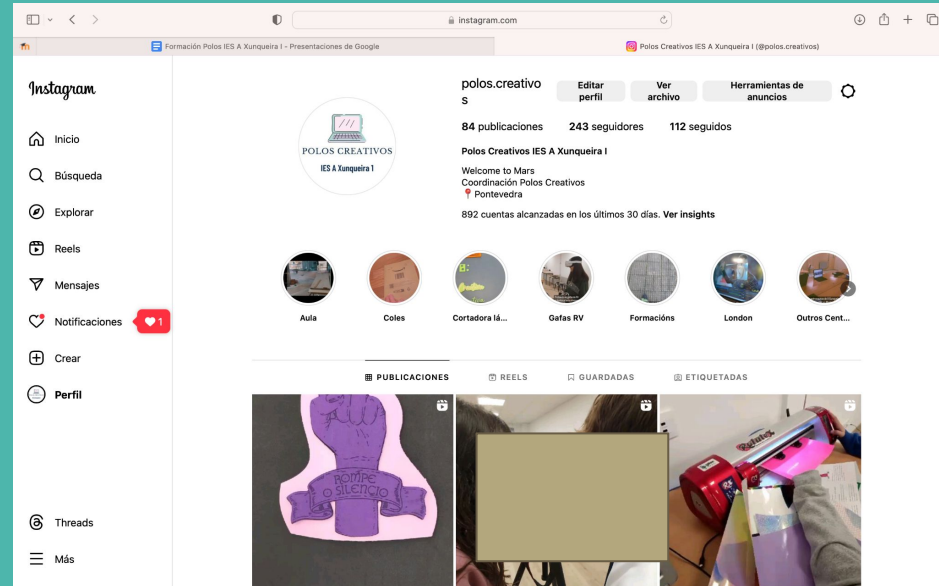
instagram.com

Formación Polos IES A Xunqueira I - Presentaciones de Google

Polos Creativos IES A Xunqueira I (@polos.creativos)

Instagram

Inicio

Búsqueda

Explorar

Reels

Mensajes

Notificaciones 1

Crear

Perfil

Threads

Más

POLOS CREATIVOS
IES A Xunqueira I

polos.creativos

Editar perfil

Ver archivo

Herramientas de anuncios

84 publicaciones 243 seguidores 112 seguidos

Polos Creativos IES A Xunqueira I

Welcome to Mars
Coordinación Polos Creativos
📍 Pontevedra

892 cuentas alcanzadas en los últimos 30 días. Ver insights

Aula

Coles

Cortadora lá...

Gafas RV

Formacións

London

Outros Cent...

PUBLICACIONES REELS GUARDADAS ETIQUETADAS

ROMPE O SILENCIO